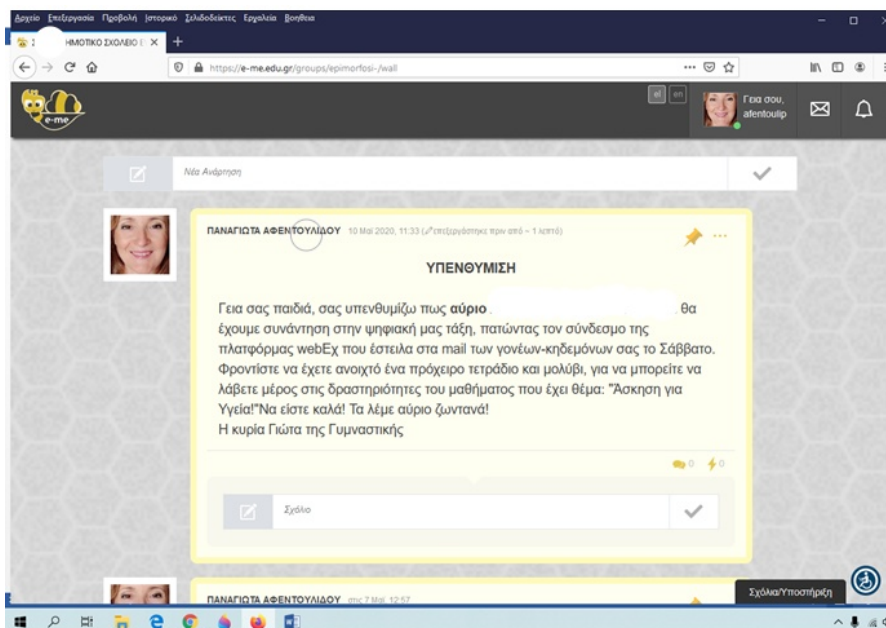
Αρχείο Επεξεργασία Προβολή Ιστορικό Σελιδοδείκτες Εργαλεία Βοήθεια

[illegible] ΗΜΟΤΙΚΟ ΣΧΟΛΕΙΟ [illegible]

https://e-me.edu.gr/groups/epimorfosi-/wall

e-me

el en

Γεια σου, afentoulip

Νέα Ανάρτηση

ΠΑΝΑΓΙΩΤΑ ΑΦΕΝΤΟΥΛΙΔΟΥ 10 Μαΐ 2020, 11:33 (επεξεργάστηκε πριν από ~ 1 λεπτό)

ΥΠΕΝΘΥΜΙΣΗ

Γεια σας παιδιά, σας υπενθυμίζω πως **αύριο** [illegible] θα έχουμε συνάντηση στην ψηφιακή μας τάξη, πατώντας τον σύνδεσμο της πλατφόρμας webEx που έστειλα στα mail των γονέων-κηδεμόνων σας το Σάββατο. Φροντίστε να έχετε ανοιχτό ένα πρόχειρο τετράδιο και μολύβι, για να μπορείτε να λάβετε μέρος στις δραστηριότητες του μαθήματος που έχει θέμα: "Άσκηση για Υγεία!"Να είστε καλά! Τα λέμε αύριο ζωντανά!
Η κυρία Γιώτα της Γυμναστικής

0 0

Σχόλιο

ΠΑΝΑΓΙΩΤΑ ΑΦΕΝΤΟΥΛΙΔΟΥ στις 7 Μαΐ 12:57

Σχόλια/Υποστήριξη